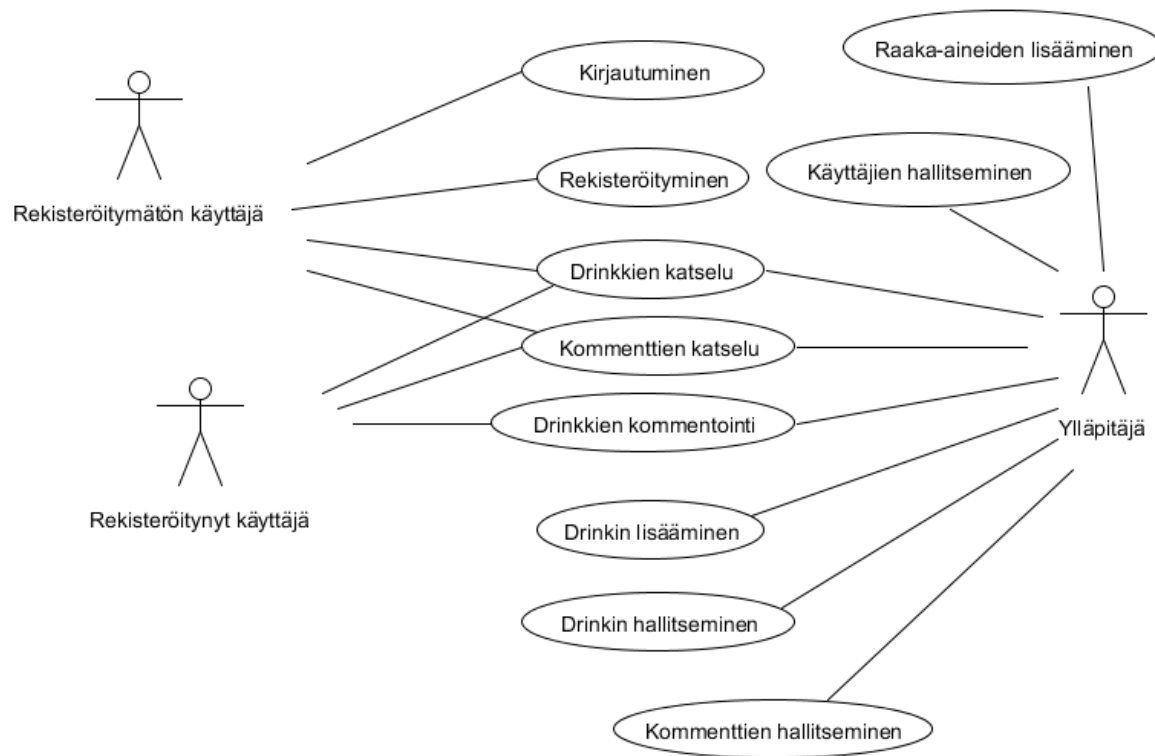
Raaka-aineiden lisääminen

Kirjautuminen

Käyttäjien hallitseminen

Rekisteröityminen

Rekisteröitymätön käyttäjä

Drinkkien katselu

Kommenttien katselu

Drinkkien kommentointi

Ylläpitäjä

Rekisteröitynyt käyttäjä

Drinkin lisääminen

Drinkin hallitseminen

Kommenttien hallitseminen